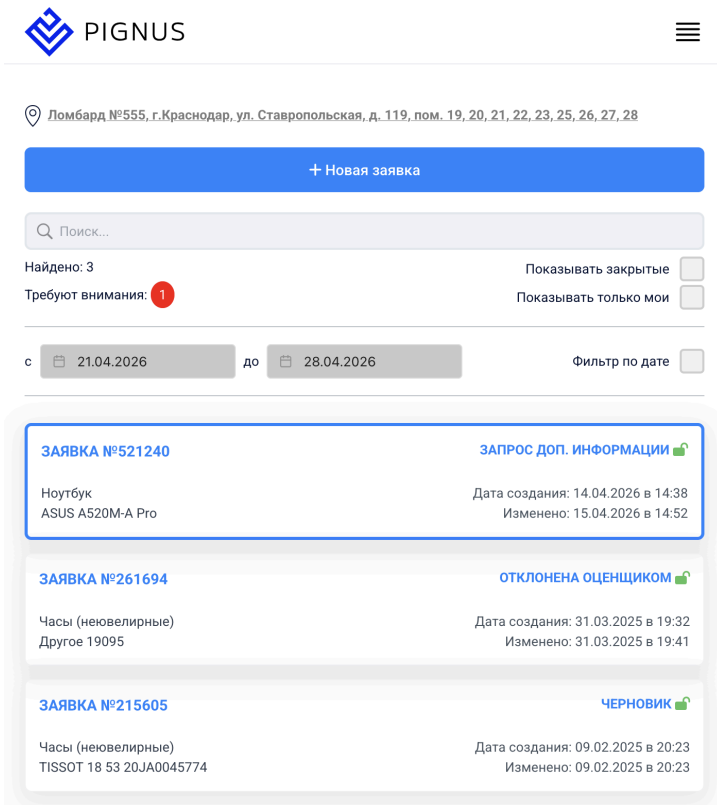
PIGNUS

Ломбард №555, г.Краснодар, ул. Ставропольская, д. 119, пом. 19, 20, 21, 22, 23, 25, 26, 27, 28

+ Новая заявка

Поиск...

Найдено: 3
Требуют внимания: 1

Показывать закрытые
Показывать только мои

с 21.04.2026 до 28.04.2026 Фильтр по дате

ЗАЯВКА №521240
ЗАПРОС ДОП. ИНФОРМАЦИИ
Ноутбук
ASUS A520M-A Pro
Дата создания: 14.04.2026 в 14:38
Изменено: 15.04.2026 в 14:52

ЗАЯВКА №261694
ОТКЛОНЕНА ОЦЕНЩИКОМ
Часы (неювелирные)
Другое 19095
Дата создания: 31.03.2025 в 19:32
Изменено: 31.03.2025 в 19:41

ЗАЯВКА №215605
ЧЕРНОВИК
Часы (неювелирные)
TISSOT 18 53 20JA0045774
Дата создания: 09.02.2025 в 20:23
Изменено: 09.02.2025 в 20:23